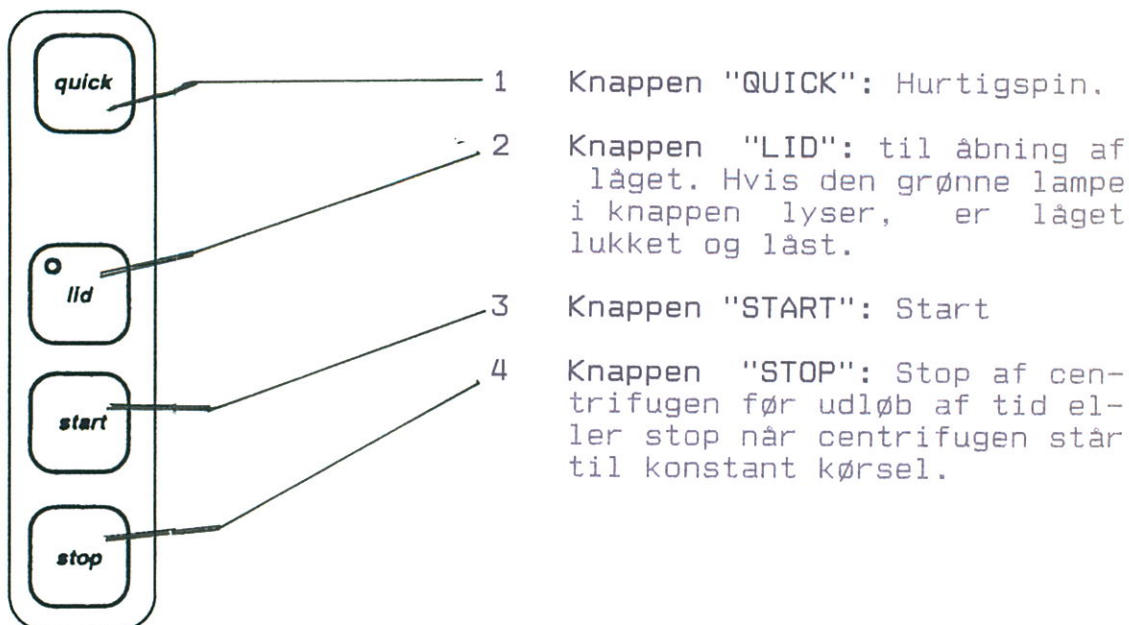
quick

lid

start

stop

1 Knappen "QUICK": Hurtigspin.

2 Knappen "LID": til åbning af låget. Hvis den grønne lampe i knappen lyser, er låget lukket og låst.

3 Knappen "START": Start

4 Knappen "STOP": Stop af centrifugen før udløb af tid eller stop når centrifugen står til konstant kørsel.